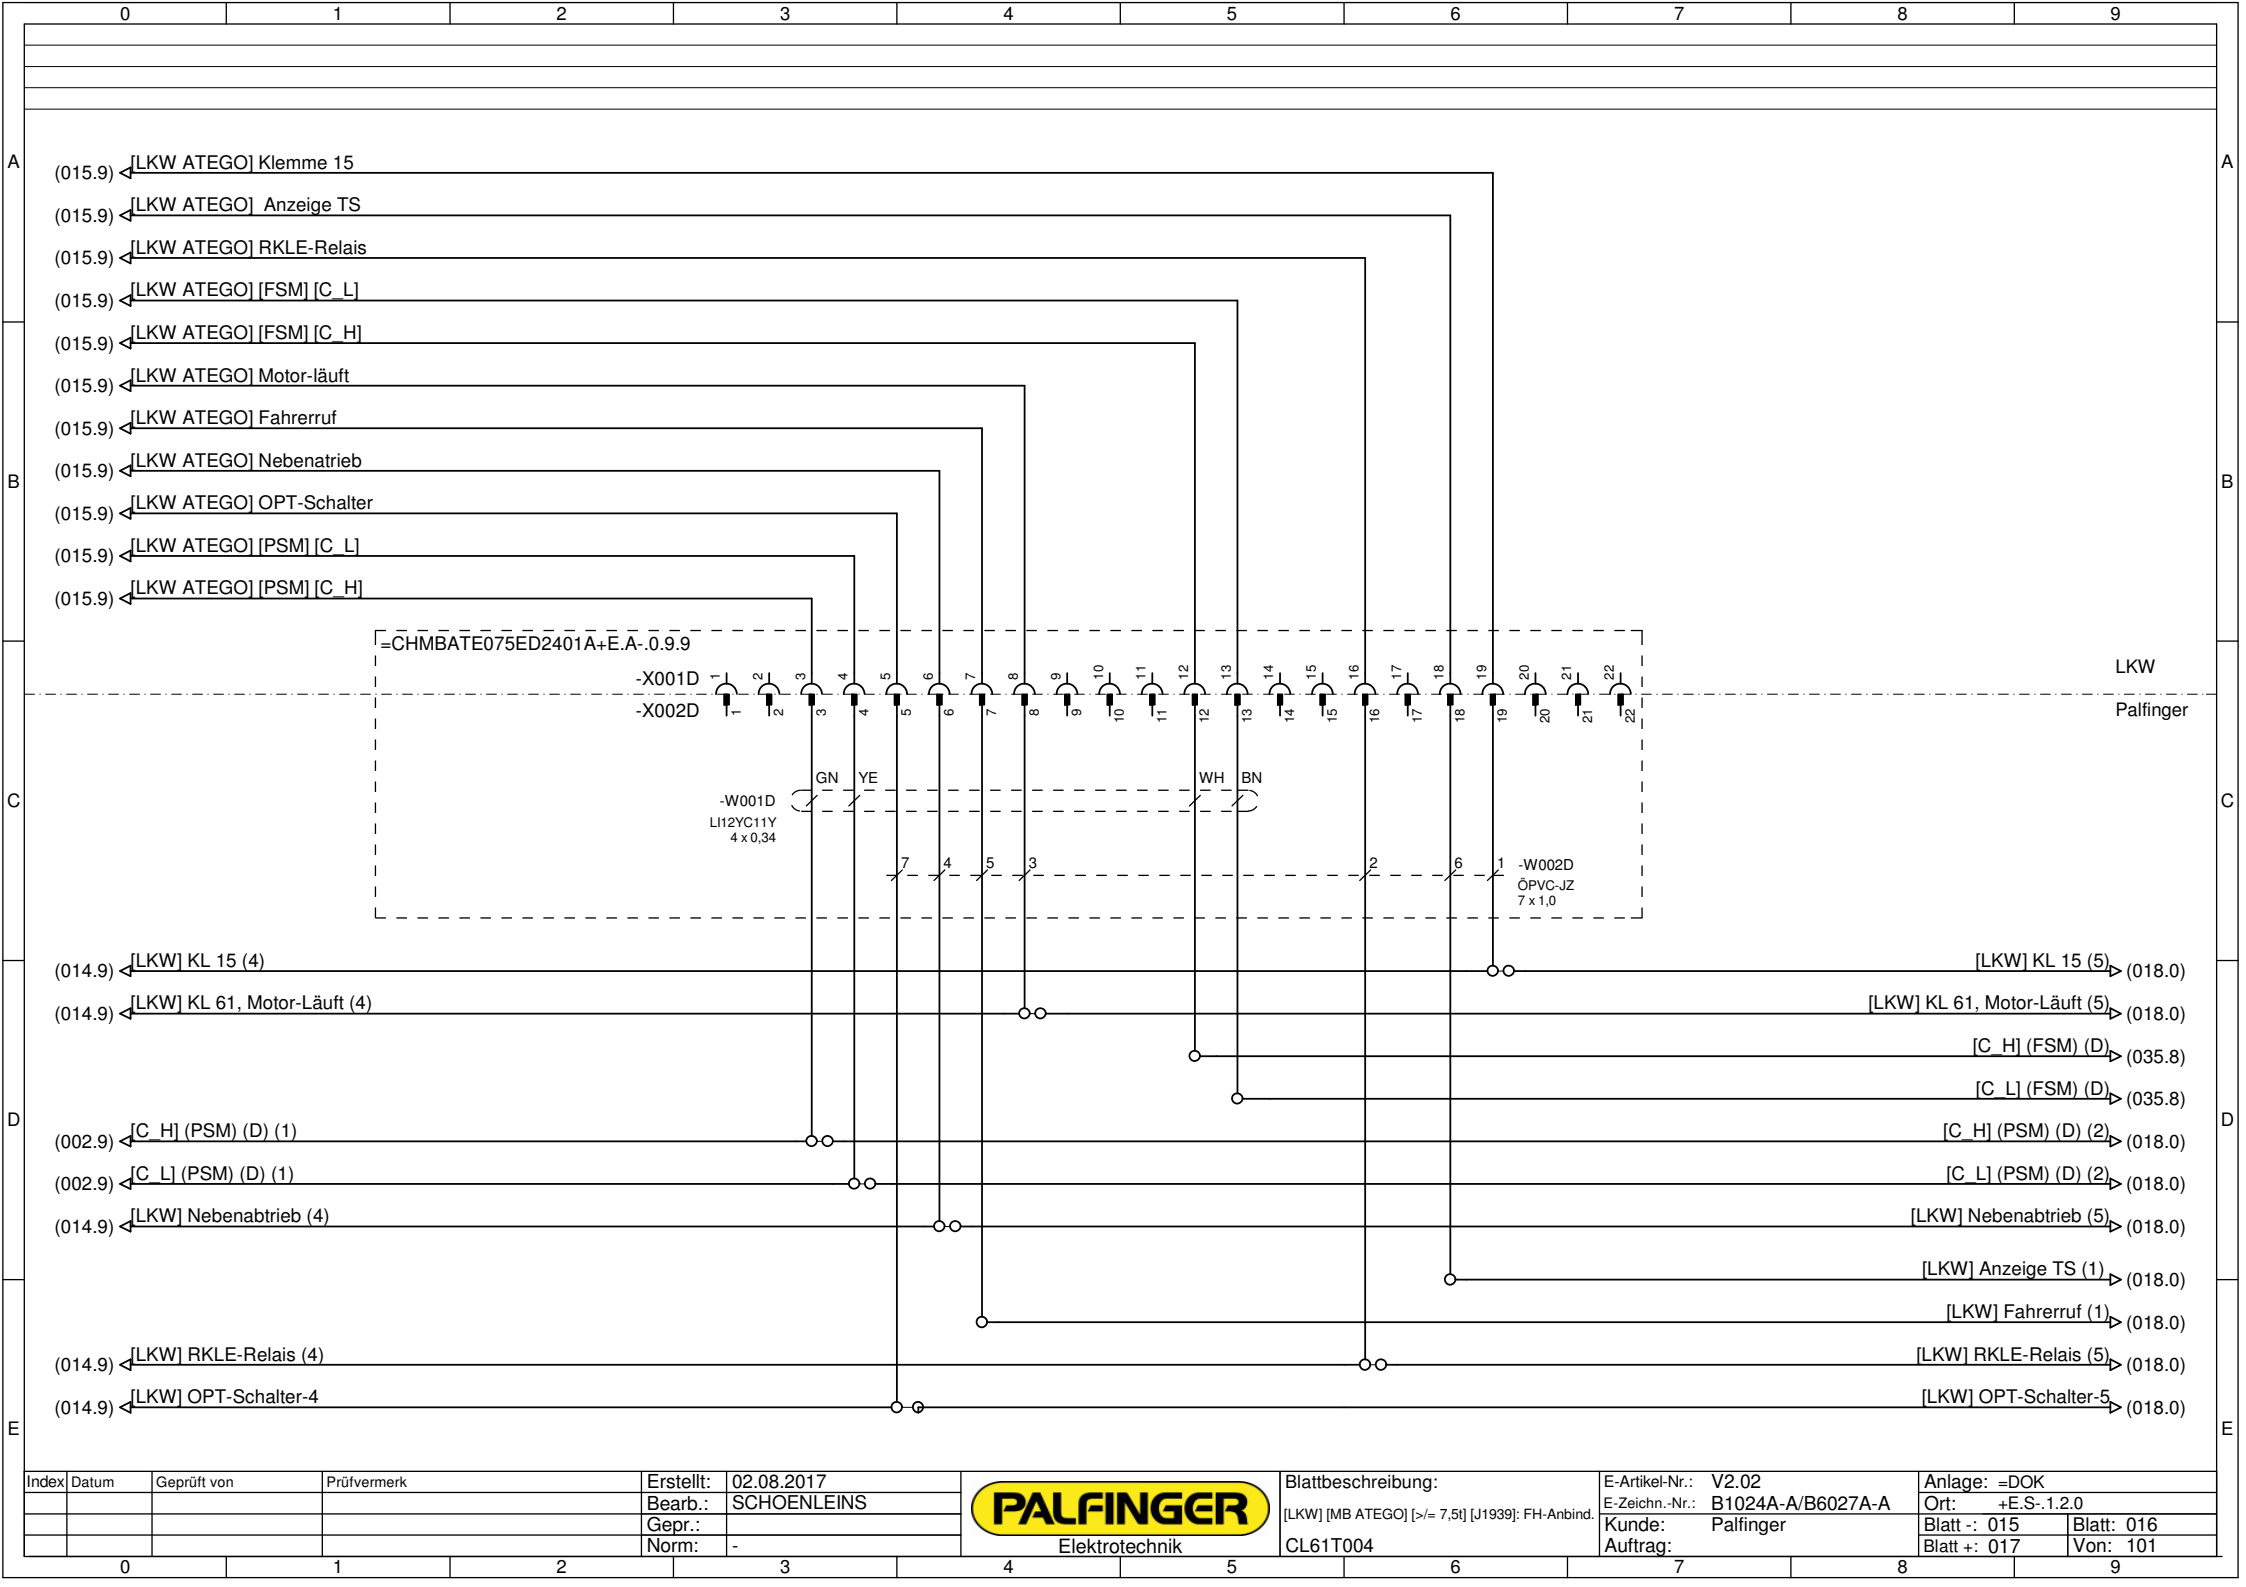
0 1 2 3 4 5 6 7 8 9

A

(015.9) [LKW ATEGO] Klemme 15
(015.9) [LKW ATEGO] Anzeige TS
(015.9) [LKW ATEGO] RKLE-Relais
(015.9) [LKW ATEGO] [FSM] [C_L]
(015.9) [LKW ATEGO] [FSM] [C_H]
(015.9) [LKW ATEGO] Motor-läuft
(015.9) [LKW ATEGO] Fahrerruf
(015.9) [LKW ATEGO] Nebenatrieb
(015.9) [LKW ATEGO] OPT-Schalter
(015.9) [LKW ATEGO] [PSM] [C_L]
(015.9) [LKW ATEGO] [PSM] [C_H]

B

=CHMBATE075ED2401A+E.A-.0.9.9
-X001D 1 2 3 4 5 6 7 8 9 10 11 12 13 14 15 16 17 18 19 20 21 22
-X002D 1 2 3 4 5 6 7 8 9 10 11 12 13 14 15 16 17 18 19 20 21 22

LKW
Palfinger

C

GN YE WH BN
-W001D
LI12YC11Y
4 x 0,34

7 4 5 3 2 6 1
-W002D
ÖPVC-JZ
7 x 1,0

(014.9) [LKW] KL 15 (4) [LKW] KL 15 (5) (018.0)
(014.9) [LKW] KL 61, Motor-Läuft (4) [LKW] KL 61, Motor-Läuft (5) (018.0)
[C_H] (FSM) (D) (035.8)
[C_L] (FSM) (D) (035.8)

D

(002.9) [C_H] (PSM) (D) (1) [C_H] (PSM) (D) (2) (018.0)
(002.9) [C_L] (PSM) (D) (1) [C_L] (PSM) (D) (2) (018.0)
(014.9) [LKW] Nebenabtrieb (4) [LKW] Nebenabtrieb (5) (018.0)
[LKW] Anzeige TS (1) (018.0)
[LKW] Fahrerruf (1) (018.0)
(014.9) [LKW] RKLE-Relais (4) [LKW] RKLE-Relais (5) (018.0)
(014.9) [LKW] OPT-Schalter-4 [LKW] OPT-Schalter-5 (018.0)

E

| Index | Datum | Geprüft von | Prüfvermerk | Erstellt: | 02.08.2017 | PALFINGER Elektrotechnik | Blattbeschreibung: | E-Artikel-Nr.: | V2.02 | Anlage: =DOK | |
|---|---|---|---|---|---|---|---|---|---|---|---|
| | | | | Bearb.: | SCHOENLEINS | | [LKW] [MB ATEGO] [>/= 7,5t] [J1939]: FH-Anbind. | E-Zeichn.-Nr.: | B1024A-A/B6027A-A | Ort: +E.S-.1.2.0 | |
| | | | | Gepr.: | | | | Kunde: | Palfinger | Blatt -: 015 | Blatt: 016 |
| | | | | Norm: | - | | CL61T004 | Auftrag: | | Blatt +: 017 | Von: 101 |

0 1 2 3 4 5 6 7 8 9